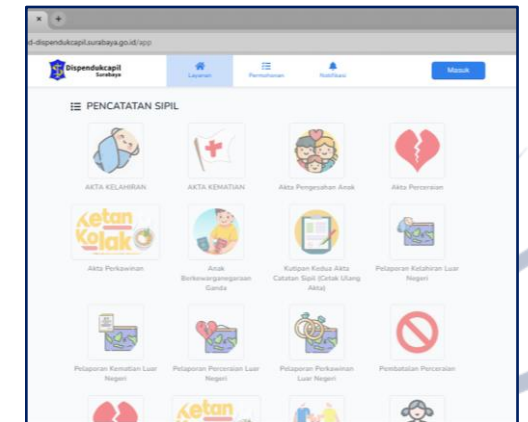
d-dispendukcapil.surabaya.go.id/app

Dispendukcapil Surabaya

Layanan

Permohonan

Notifikasi

Masuk

PENCATATAN SIPIL

AKTA KELAHIRAN

AKTA KEMATIAN

Akta Pengesahan Anak

Akta Perceraian

Ketan Kolak

Akta Perkawinan

Anak Berkewarganegaraan Ganda

Kutipan Kedua Akta Catatan Sipil (Cetak Ulang Akta)

Pelaporan Kelahiran Luar Negeri

Pelaporan Kematian Luar Negeri

Pelaporan Perceraian Luar Negeri

Pelaporan Perkawinan Luar Negeri

Pembatalan Perceraian

Ketan